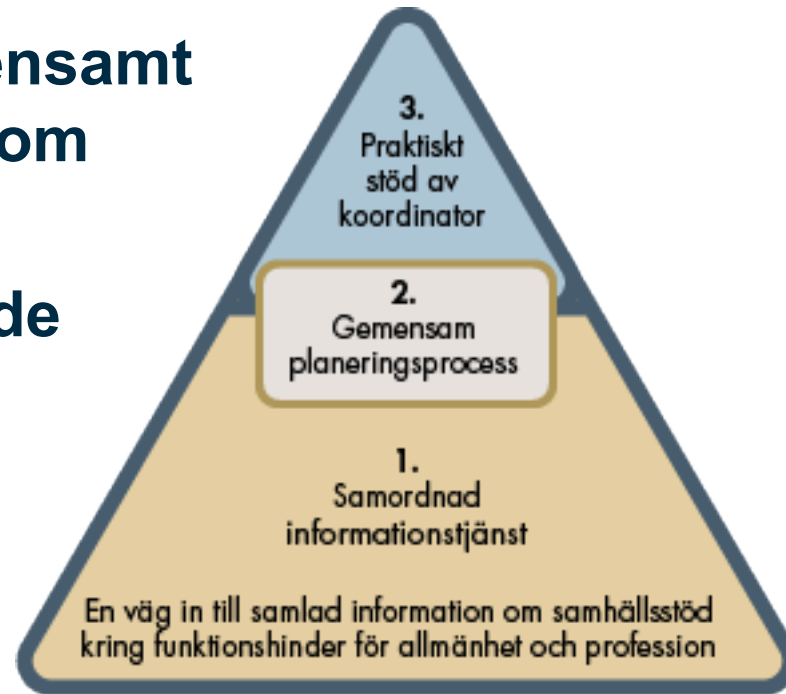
ensamt
om

de

3.
Praktiskt stöd av koordinator

2.
Gemensam planeringsprocess

1.
Samordnad informationstjänst

En väg in till samlad information om samhällsstöd kring funktionshinder för allmänhet och profession